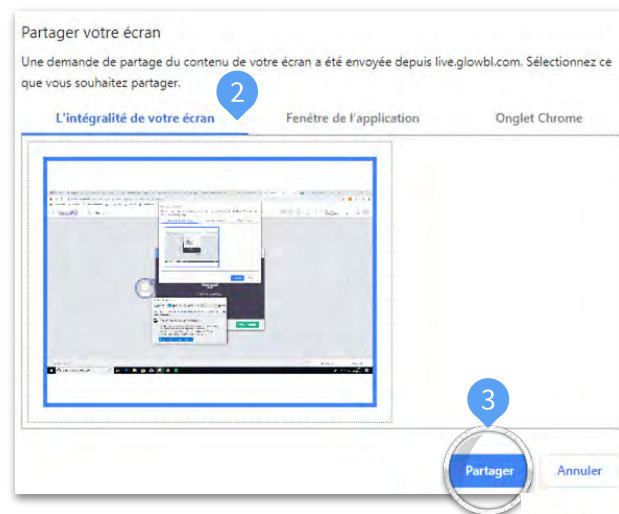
Partager votre écran

Une demande de partage du contenu de votre écran a été envoyée depuis live.glowbl.com. Sélectionnez ce que vous souhaitez partager.

2

L'intégralité de votre écran

Fenêtre de l'application

Onglet Chrome

3

Partager

Annuler